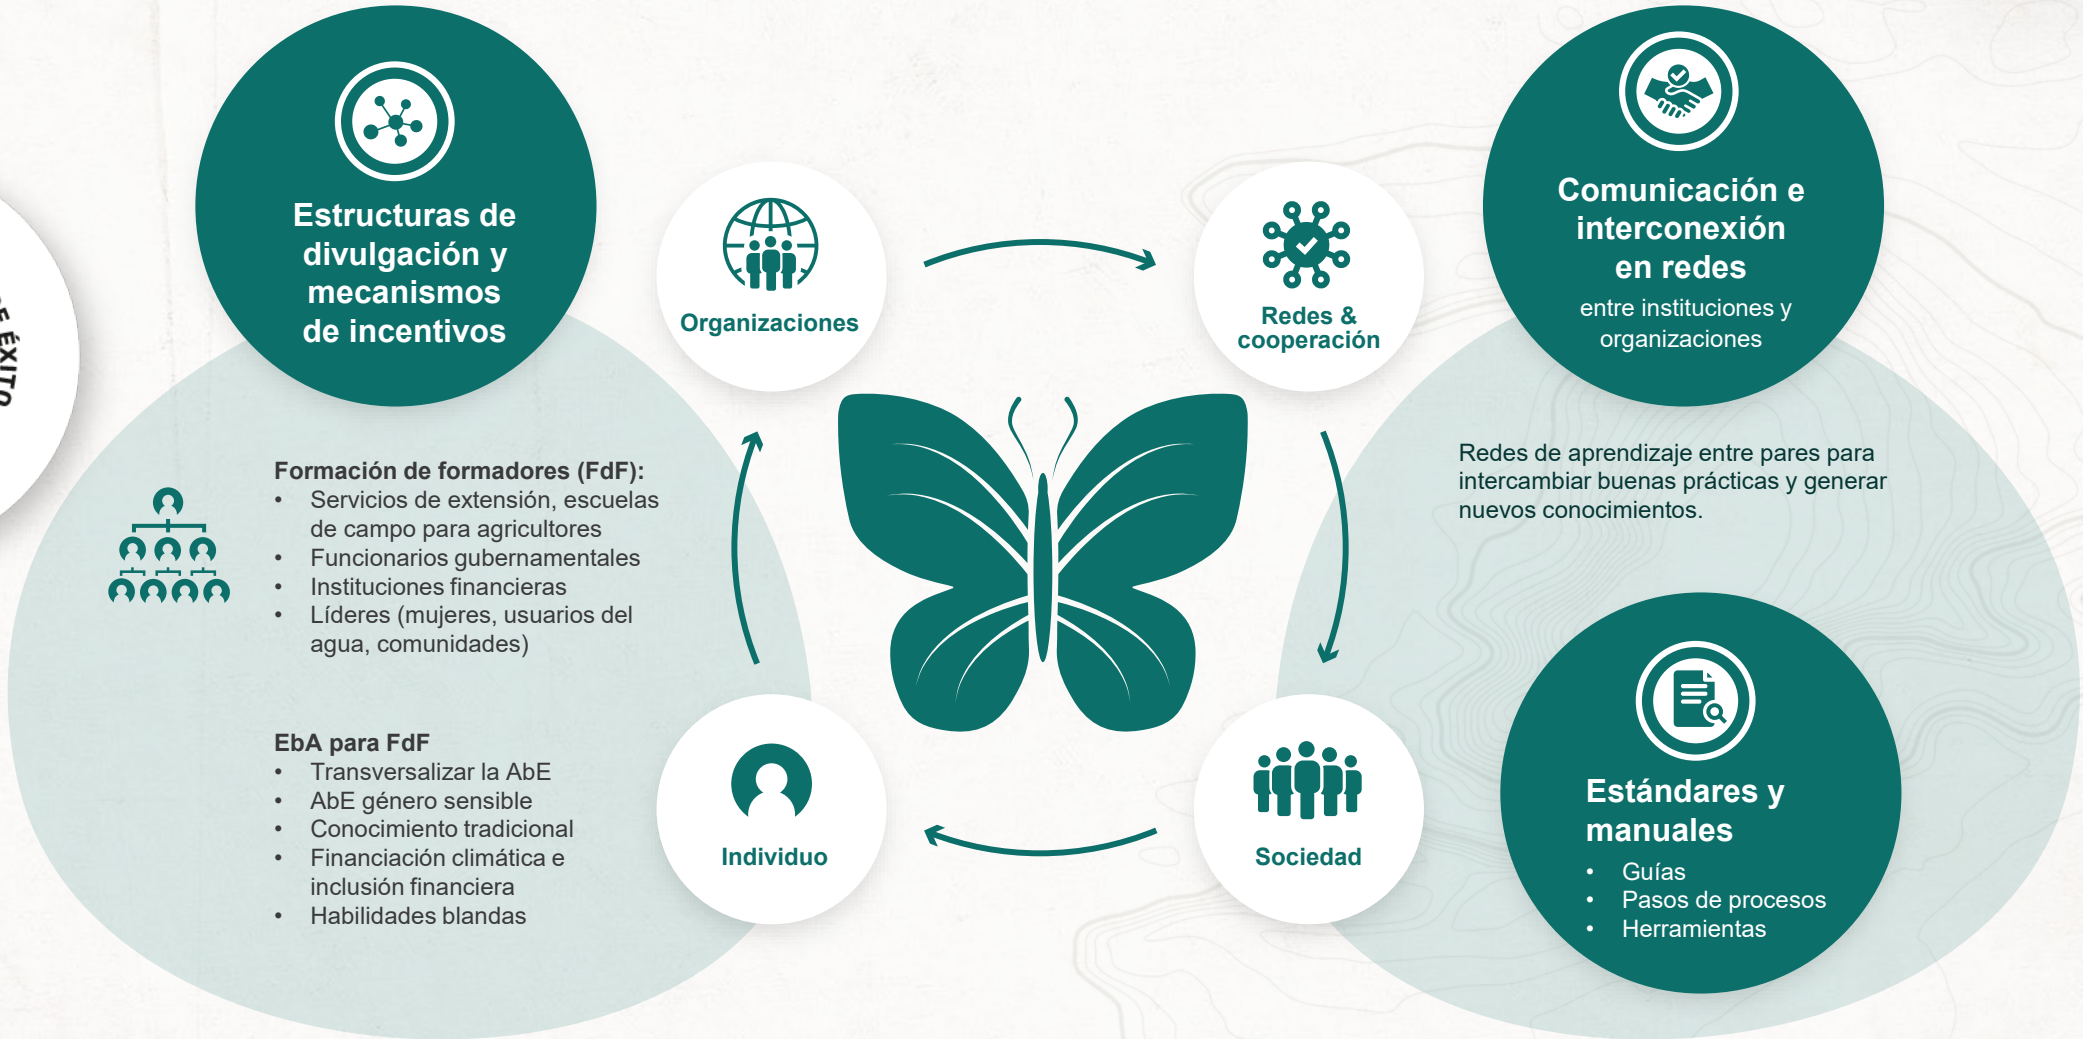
E ÉXITO

Estructuras de divulgación y mecanismos de incentivos

Organizaciones

Redes & cooperación

Comunicación e interconexión en redes
entre instituciones y organizaciones

Formación de formadores (FdF):
• Servicios de extensión, escuelas de campo para agricultores
• Funcionarios gubernamentales
• Instituciones financieras
• Líderes (mujeres, usuarios del agua, comunidades)

Redes de aprendizaje entre pares para intercambiar buenas prácticas y generar nuevos conocimientos.

EbA para FdF
• Transversalizar la AbE
• AbE género sensible
• Conocimiento tradicional
• Financiación climática e inclusión financiera
• Habilidades blandas

Individuo

Sociedad

Estándares y manuales
• Guías
• Pasos de procesos
• Herramientas